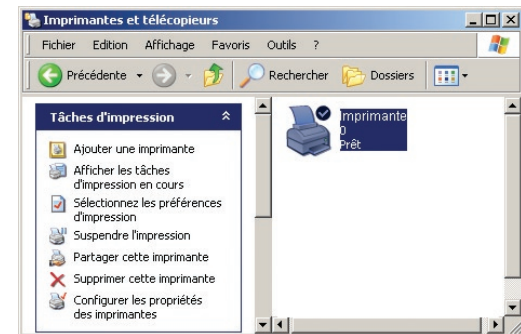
Imprimantes et télécopieurs

Fichier Edition Affichage Favoris Outils ?

Précédente Rechercher Dossiers

Tâches d'impression

Ajouter une imprimante

Afficher les tâches d'impression en cours

Sélectionnez les préférences d'impression

Suspendre l'impression

Partager cette imprimante

Supprimer cette imprimante

Configurer les propriétés des imprimantes

Imprimante
0
Prêt